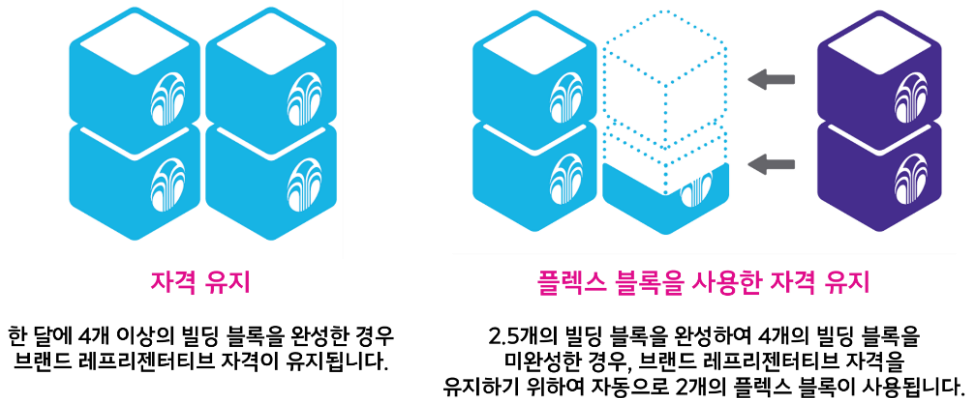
자격 유지

한 달에 4개 이상의 빌딩 블록을 완성한 경우 브랜드 레프리젠터티브 자격이 유지됩니다.

플렉스 블록을 사용한 자격 유지

2.5개의 빌딩 블록을 완성하여 4개의 빌딩 블록을 미완성한 경우, 브랜드 레프리젠터티브 자격을 유지하기 위하여 자동으로 2개의 플렉스 블록이 사용됩니다.